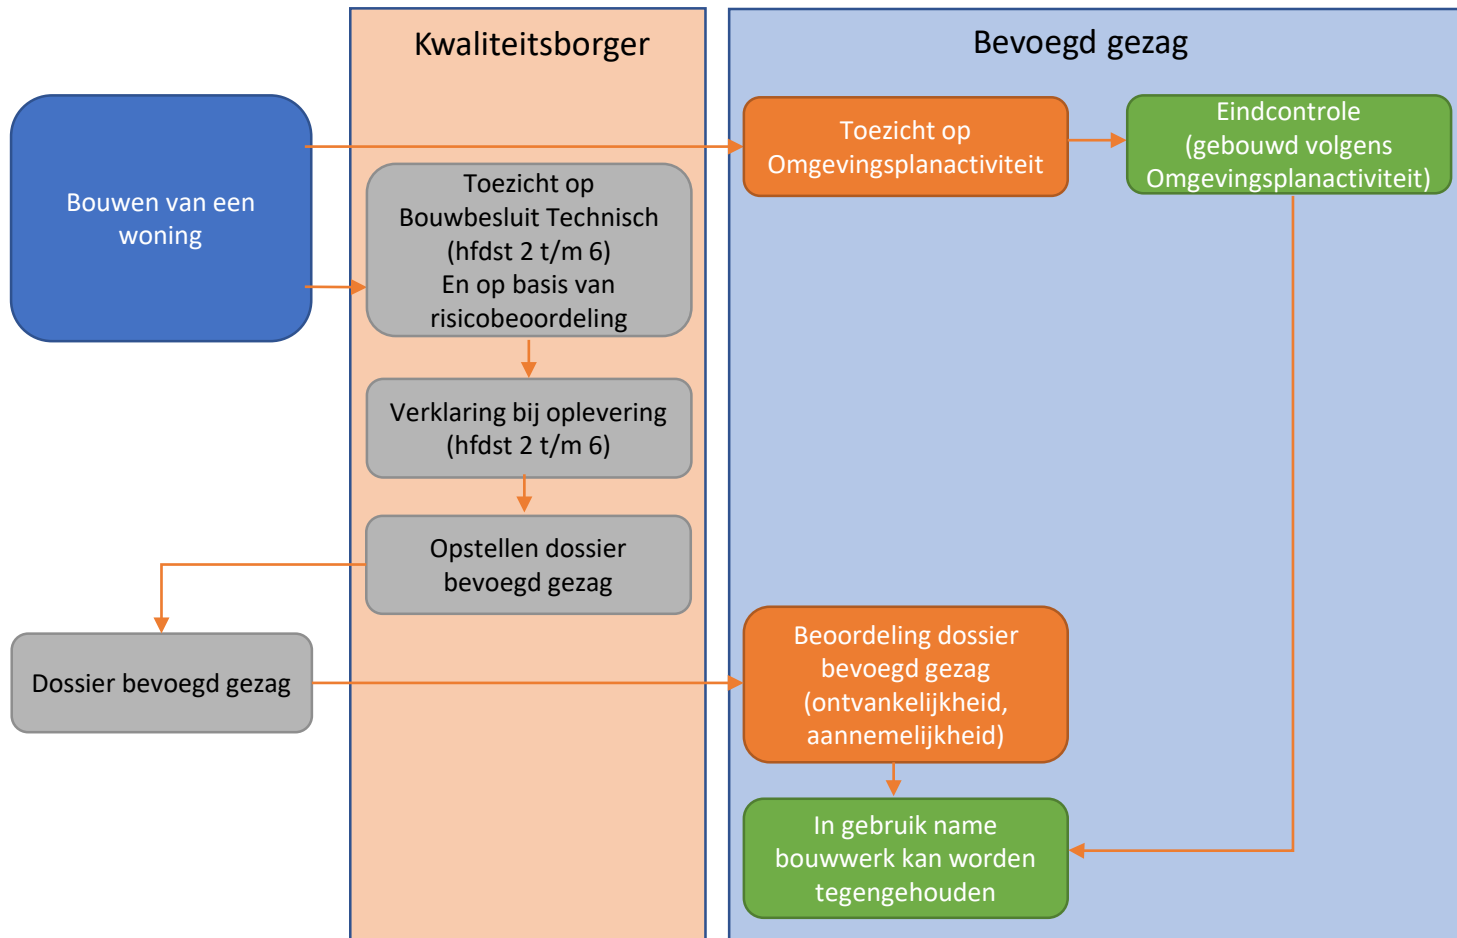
Kwaliteitsborger

Bevoegd gezag

Bouwen van een woning

Toezicht op Omgevingsplanactiviteit

Eindcontrole (gebouwd volgens Omgevingsplanactiviteit)

Toezicht op Bouwbesluit Technisch (hfdst 2 t/m 6) En op basis van risicobeoordeling

Verklaring bij oplevering (hfdst 2 t/m 6)

Opstellen dossier bevoegd gezag

Dossier bevoegd gezag

Beoordeling dossier bevoegd gezag (ontvankelijkheid, aannemelijkheid)

In gebruik name bouwwerk kan worden tegengehouden